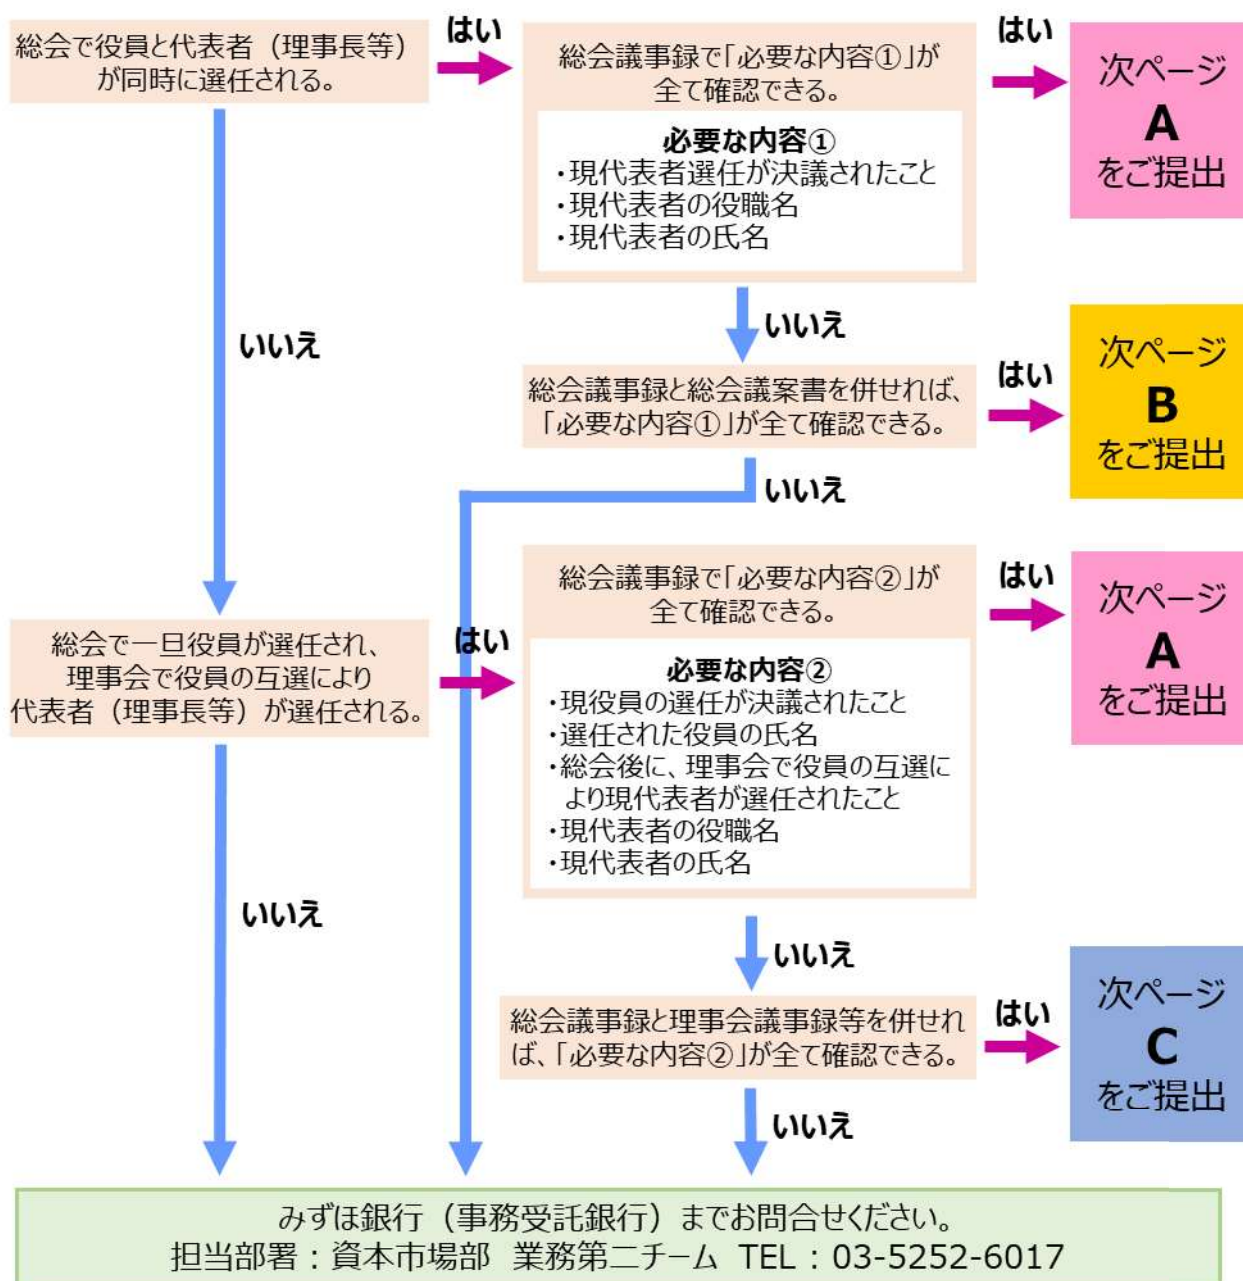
総会で役員と代表者（理事長等）が同時に選任される。

はい

総会議事録で「必要な内容①」が全て確認できる。

必要な内容①
・現代表者選任が決議されたこと
・現代表者の役職名
・現代表者の氏名

はい

次ページ
A
をご提出

いいえ

いいえ

総会議事録と総会議案書を併せれば、「必要な内容①」が全て確認できる。

はい

次ページ
B
をご提出

いいえ

総会議事録で「必要な内容②」が全て確認できる。

はい

次ページ
A
をご提出

総会で一旦役員が選任され、理事会で役員の互選により代表者（理事長等）が選任される。

はい

必要な内容②
・現役員の選任が決議されたこと
・選任された役員の氏名
・総会後に、理事会で役員の互選により現代表者が選任されたこと
・現代表者の役職名
・現代表者の氏名

いいえ

いいえ

総会議事録と理事会議事録等を併せれば、「必要な内容②」が全て確認できる。

はい

次ページ
C
をご提出

いいえ

みずほ銀行（事務受託銀行）までお問合せください。
担当部署：資本市場部　業務第二チーム　TEL：03-5252-6017